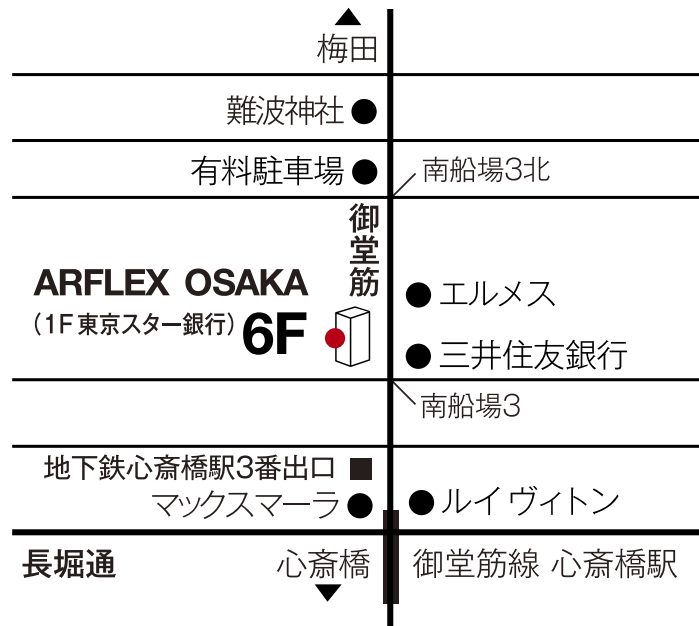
梅田

難波神社

有料駐車場

南船場3北

御堂筋

ARFLEX OSAKA
（1F 東京スター銀行）6F

エルメス

三井住友銀行

南船場3

地下鉄心斎橋駅3番出口

マックスマーラ

ルイ ヴィトン

長堀通

心斎橋

御堂筋線 心斎橋駅